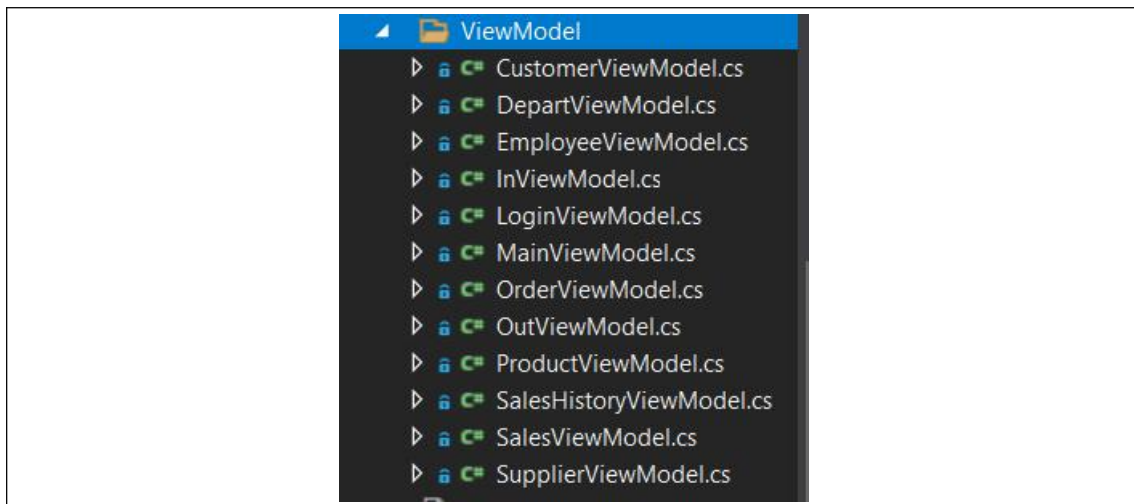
ViewModel
C# CustomerViewModel.cs
C# DepartViewModel.cs
C# EmployeeViewModel.cs
C# InViewModel.cs
C# LoginViewModel.cs
C# MainViewModel.cs
C# OrderViewModel.cs
C# OutViewModel.cs
C# ProductViewModel.cs
C# SalesHistoryViewModel.cs
C# SalesViewModel.cs
C# SupplierViewModel.cs